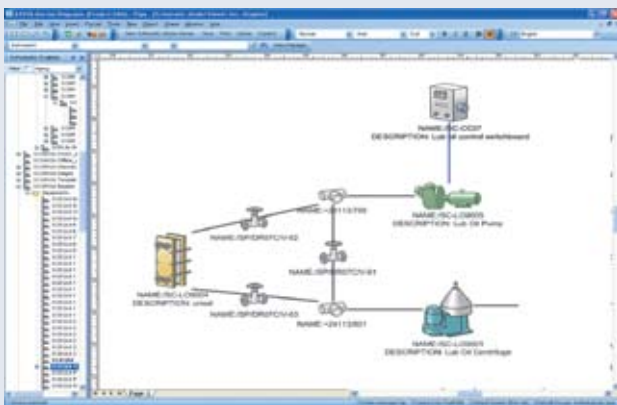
NAME:/SC-IC037
DESCRIPTION: Lub oil control switchboard

NAME:/SP/DR/PCV-02

NAME:=24113700

NAME:/SC-LO003
DESCRIPTION: Lub Oil Pump

NAME:/SP/DR/PCV-01

NAME:/SC-LO004
DESCRIPTION: cooler

NAME:/SP/DR/PCV-03

NAME:=24113801

NAME:/SC-LO001
DESCRIPTION: Lub Oil Centrifuge

Page-1